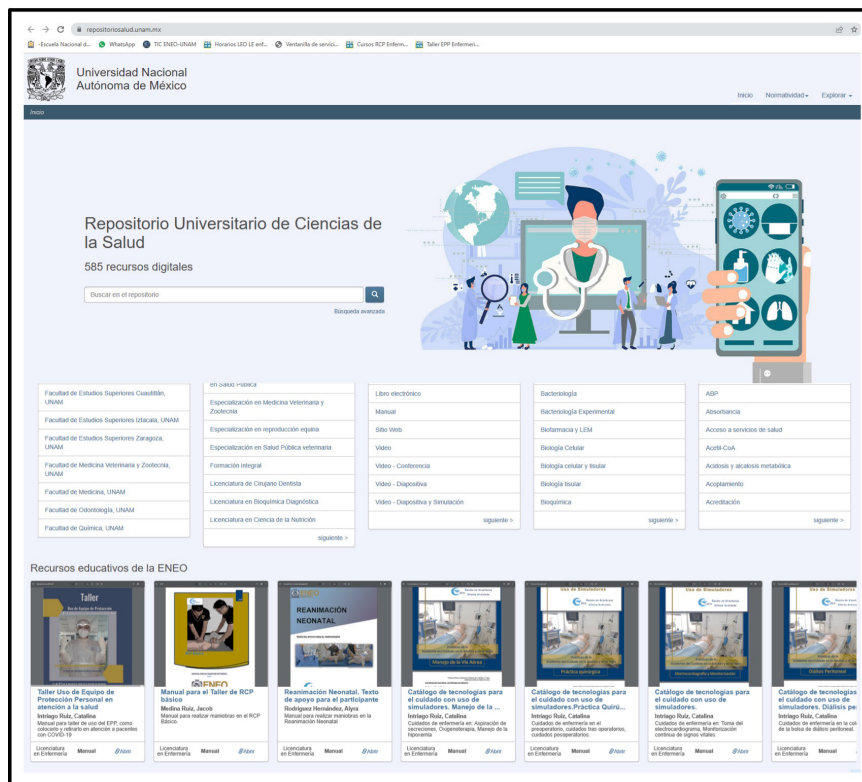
repositoriosalud.unam.mx

-Escuela Nacional d... WhatsApp TIC ENEO-UNAM Horarios LEO LE enf... Ventanilla de servici... Cursos RCP Enferm... Taller EPP Enfermeri...

Universidad Nacional Autónoma de México

Inicio Normatividad Explorar

Inicio

Repositorio Universitario de Ciencias de la Salud

585 recursos digitales

Buscar en el repositorio

Búsqueda avanzada

Facultad de Estudios Superiores Cuautitlán, UNAM
Facultad de Estudios Superiores Iztacala, UNAM
Facultad de Estudios Superiores Zaragoza, UNAM
Facultad de Medicina Veterinaria y Zootecnia, UNAM
Facultad de Medicina, UNAM
Facultad de Odontología, UNAM
Facultad de Química, UNAM

en Salud Pública
Especialización en Medicina Veterinaria y Zootecnia
Especialización en reproducción equina
Especialización en Salud Pública veterinaria
Formación integral
Licenciatura de Cirujano Dentista
Licenciatura en Bioquímica Diagnóstica
Licenciatura en Ciencia de la Nutrición
siguiente >

Libro electrónico
Manual
Sitio Web
Video
Video - Conferencia
Video - Diapositiva
Video - Diapositiva y Simulación

Bacteriología
Bacteriología Experimental
Biofarmacia y LEM
Biología Celular
Biología celular y tisular
Biología tisular
Bioquímica
siguiente >

ABP
Absorbancia
Acceso a servicios de salud
Acetil-CoA
Acidosis y alcalosis metabólica
Acoplamiento
Acreditación
siguiente >

Recursos educativos de la ENEO

Taller
Uso de Equipo de Protección
Taller Uso de Equipo de Protección Personal en atención a la salud
Intriago Ruiz, Catalina
Manual para taller de uso del EPP, como colocarlo y retirarlo en atención a pacientes con COVID-19
Licenciatura en Enfermería Manual Abrir

ENEO
Manual para el Taller de RCP básico
Medina Ruiz, Jacob
Manual para realizar maniobras en el RCP Básico
Licenciatura en Enfermería Manual Abrir

REANIMACIÓN NEONATAL
Reanimación Neonatal. Texto de apoyo para el participante
Rodríguez Hernández, Alyra
Manual para realizar maniobras en la Reanimación Neonatal
Licenciatura en Enfermería Manual Abrir

Manejo de la Vía Aérea
Catálogo de tecnologías para el cuidado con uso de simuladores. Manejo de la ...
Intriago Ruiz, Catalina
Cuidados de enfermería en: Aspiración de secreciones, Oxigenoterapia, Manejo de la hipoxemia
Licenciatura en Enfermería Manual Abrir

Uso de Simuladores
Práctica quirúrgica
Catálogo de tecnologías para el cuidado con uso de simuladores.Práctica Quirú...
Intriago Ruiz, Catalina
Cuidados de enfermería en el preoperatorio, cuidados tras operatorios, cuidados posoperatorios.
Licenciatura en Enfermería Manual Abrir

Uso de Simuladores
Electrocardiograma y Monitorización
Catálogo de tecnologías para el cuidado con uso de simuladores.
Intriago Ruiz, Catalina
Cuidados de enfermería en: Toma del electrocardiograma, Monitorización continua de signos vitales.
Licenciatura en Enfermería Manual Abrir

Uso de Simuladores
Diálisis Peritoneal
Catálogo de tecnologías para el cuidado con uso de simuladores. Diálisis pe
Intriago Ruiz, Catalina
Cuidados de enfermería en la col de la bolsa de diálisis peritoneal.
Licenciatura en Enfermería Manual Abrir